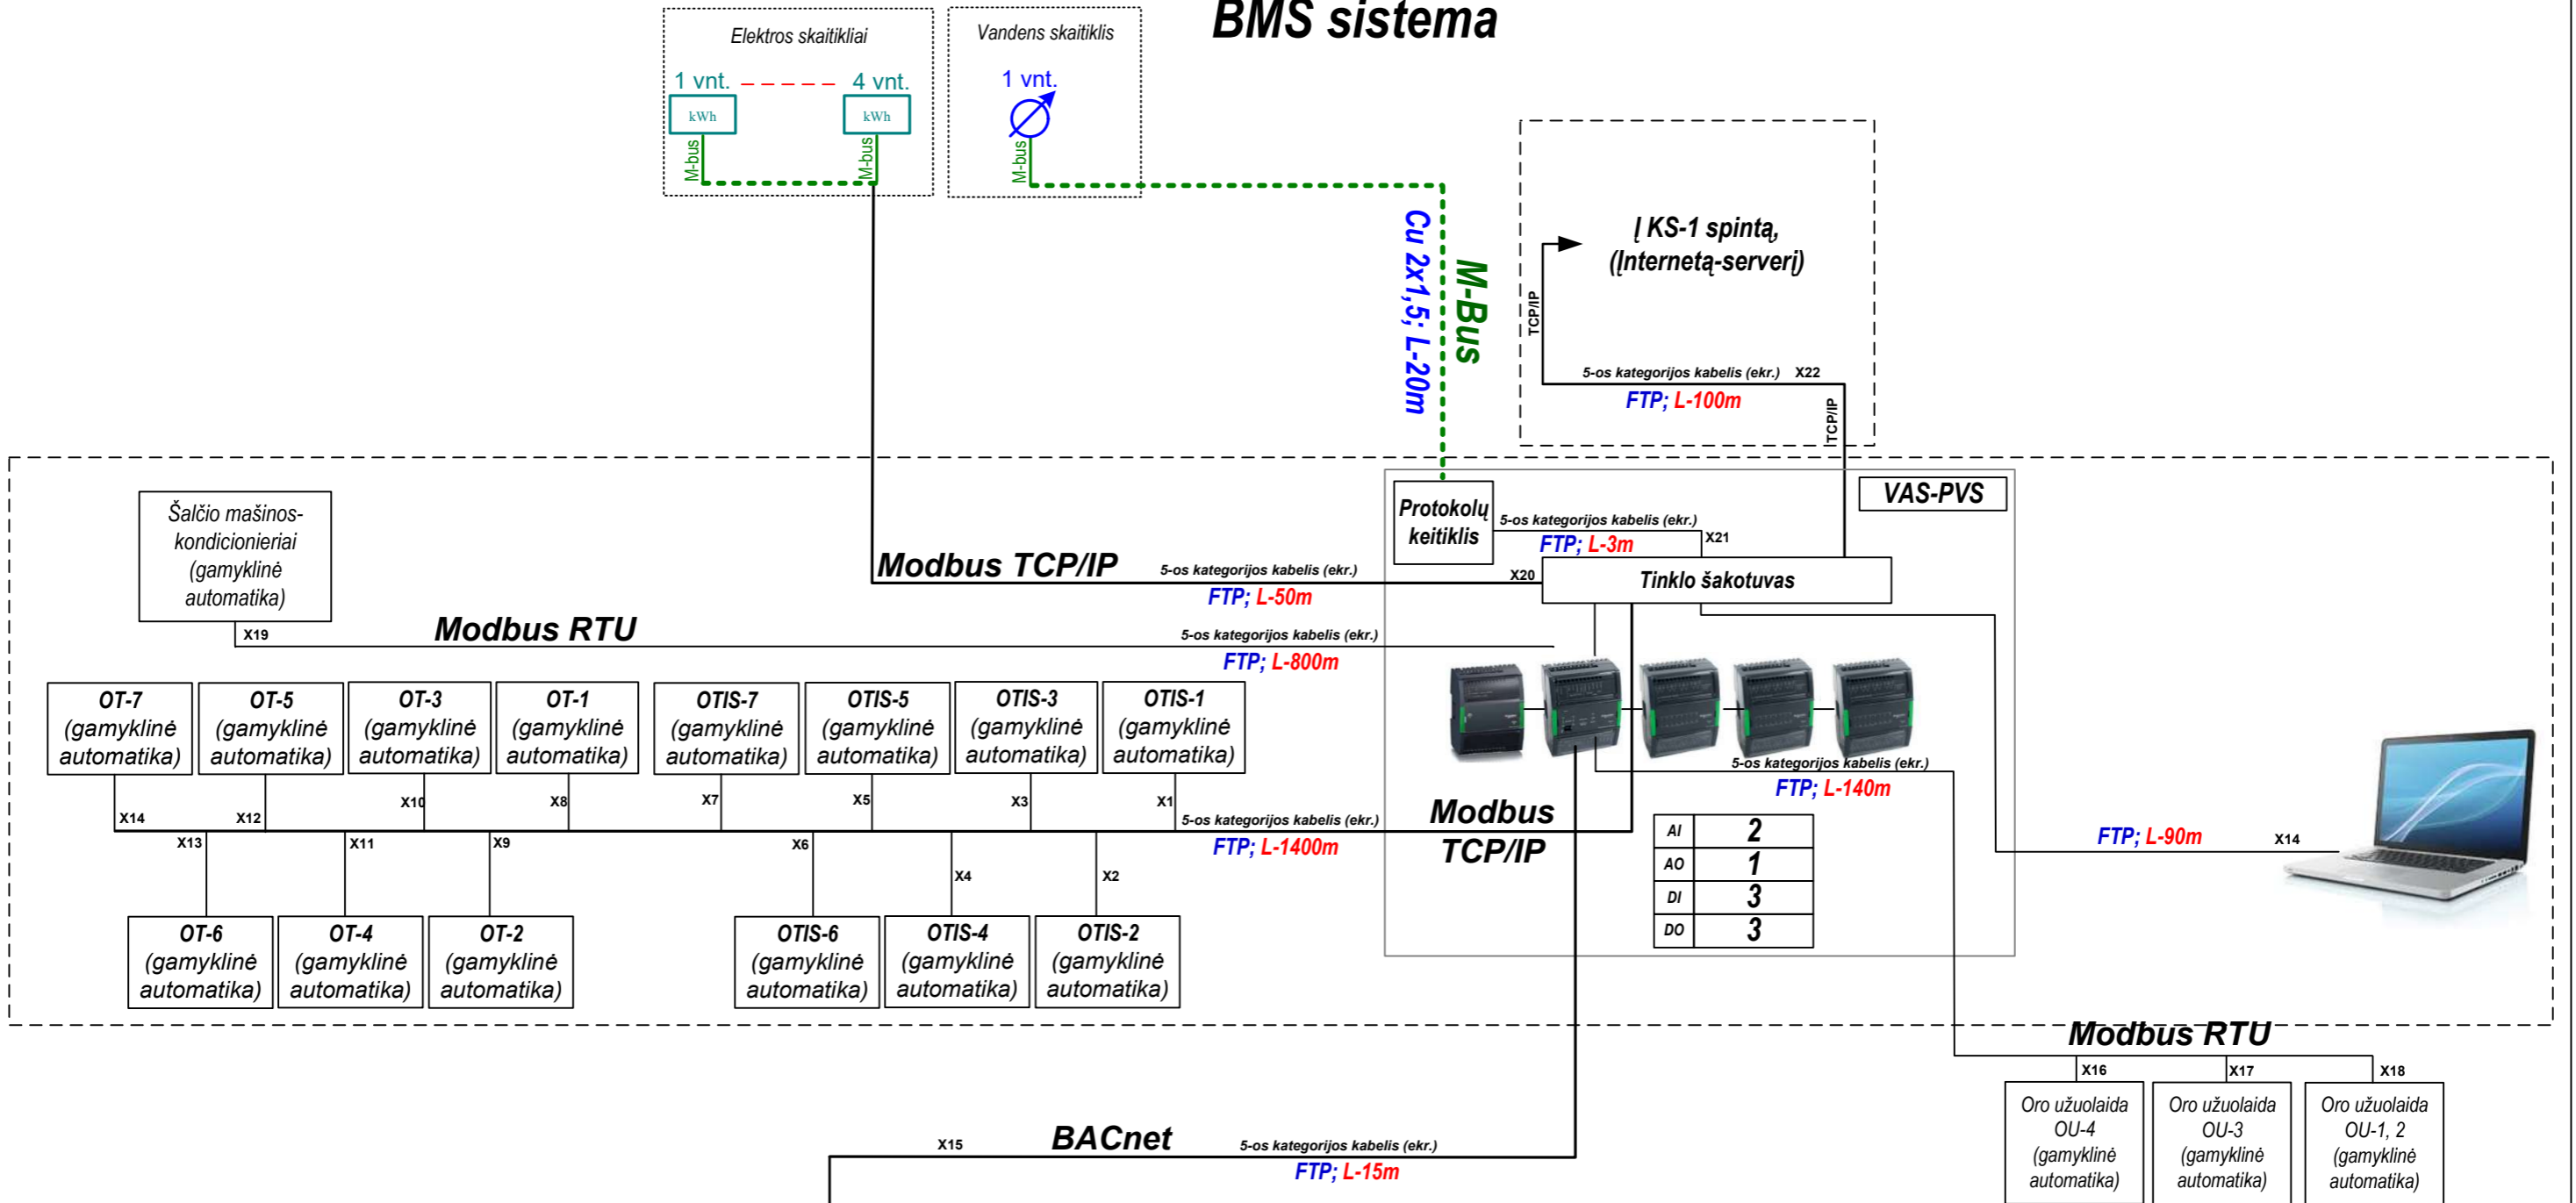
BMS sistema

Elektros skaitikliai

1 vnt.

4 vnt.

kWh

kWh

M-bus

M-bus

Vandens skaitiklis

1 vnt.

M-bus

Cu 2x1,5; L-20m

M-Bus

Į KS-1 spintą,
(Įinternetą-serverį)

TCP/IP

5-os kategorijos kabelis (ekr.) X22

FTP; L-100m

TCP/IP

VAS-PVS

Protokolų keitiklis

5-os kategorijos kabelis (ekr.)

FTP; L-3m

X21

Šalčio mašinos-kondicionieriai (gamyklinė automatika)

Modbus TCP/IP

5-os kategorijos kabelis (ekr.)

X20

Tinklo šakotuvas

FTP; L-50m

X19

Modbus RTU

5-os kategorijos kabelis (ekr.)

FTP; L-800m

OT-7 (gamyklinė automatika)

OT-5 (gamyklinė automatika)

OT-3 (gamyklinė automatika)

OT-1 (gamyklinė automatika)

OTIS-7 (gamyklinė automatika)

OTIS-5 (gamyklinė automatika)

OTIS-3 (gamyklinė automatika)

OTIS-1 (gamyklinė automatika)

5-os kategorijos kabelis (ekr.)

FTP; L-140m

X14 X12 X10 X8 X7 X5 X3 X1

5-os kategorijos kabelis (ekr.)

FTP; L-1400m

Modbus TCP/IP

| AI | 2 |
|---|---|
| AO | 1 |
| DI | 3 |
| DO | 3 |

FTP; L-90m

X14

X13 X11 X9 X6 X4 X2

OT-6 (gamyklinė automatika)

OT-4 (gamyklinė automatika)

OT-2 (gamyklinė automatika)

OTIS-6 (gamyklinė automatika)

OTIS-4 (gamyklinė automatika)

OTIS-2 (gamyklinė automatika)

Modbus RTU

X16 X17 X18

Oro užuolaida OU-4 (gamyklinė automatika)

Oro užuolaida OU-3 (gamyklinė automatika)

Oro užuolaida OU-1, 2 (gamyklinė automatika)

X15

BACnet

5-os kategorijos kabelis (ekr.)

FTP; L-15m